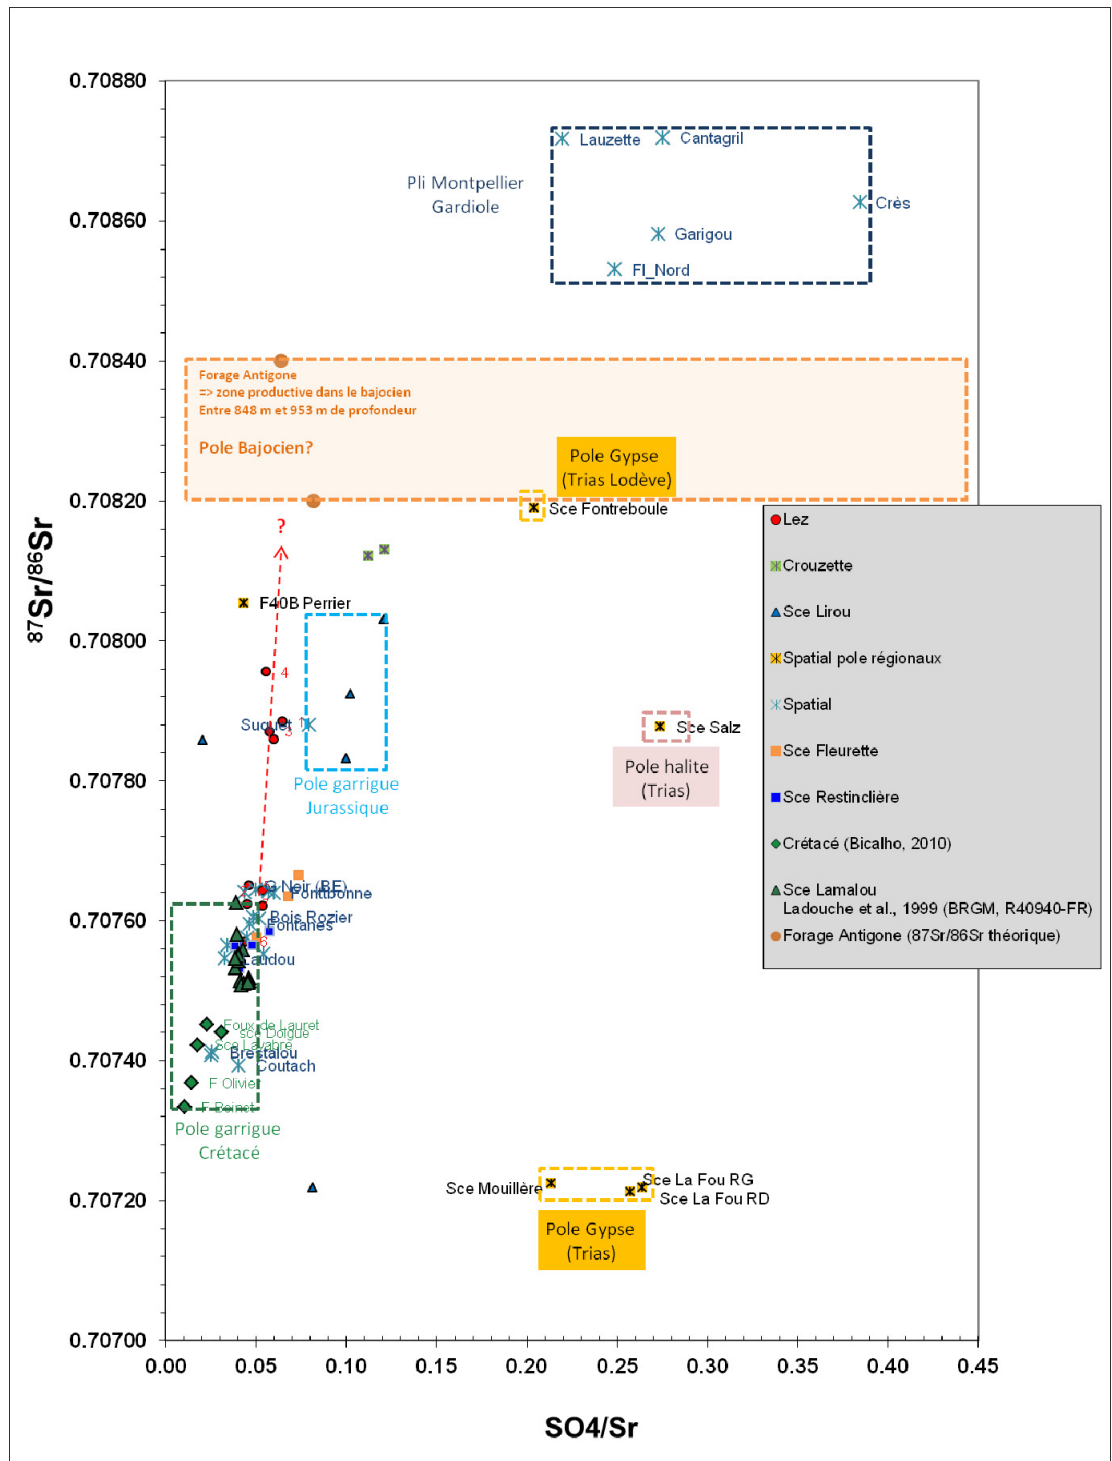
0.70880
0.70860
0.70840
0.70820
0.70800
0.70780
0.70760
0.70740
0.70720
0.70700

$^{87}Sr/^{86}Sr$

Lauzette
Cantagril
Pli Montpellier Gardiole
Crès
Garigou
Fl_Nord

Forage Antigone
=> zone productive dans le bajocien
Entre 848 m et 953 m de profondeur

Pole Bajocien?

Pole Gypse (Trias Lodève)

Sce Fontreboule

?

F40B Perrier

4

Suquet
3

Pole garrigue Jurassique

Sce Salz

Pole halite (Trias)

Noir (BE)
Fontbonne
Bois Rozier
Fontanes
Laudou

Foux de Lauret
sce Dolgue
Sce Lavabre
Brestalou
Coutach
F Olivier
F Boinet

Pole garrigue Crétacé

Sce Mouillère
Sce La Fou RG
Sce La Fou RD

Pole Gypse (Trias)

Lez
Crouzette
Sce Lirou
Spatial pole régionaux
Spatial
Sce Fleurette
Sce Restinclière
Crétacé (Bicalho, 2010)
Sce Lamalou
Ladouche et al., 1999 (BRGM, R40940-FR)
Forage Antigone (87Sr/86Sr théorique)

0.00 0.05 0.10 0.15 0.20 0.25 0.30 0.35 0.40 0.45

SO4/Sr